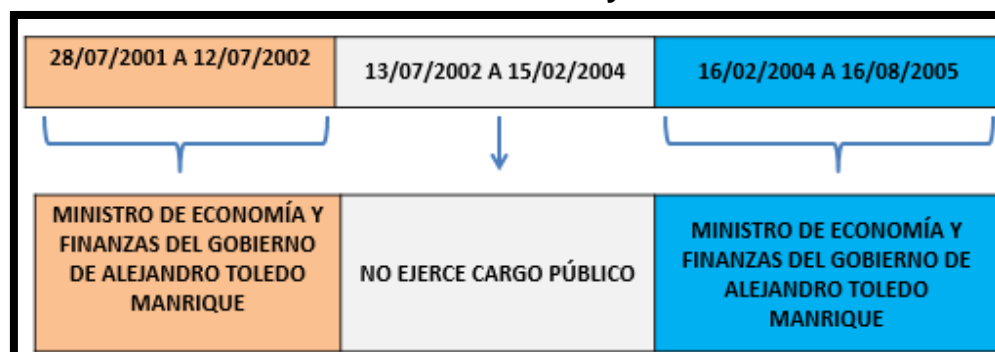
| 28/07/2001 A 12/07/2002 | 13/07/2002 A 15/02/2004 | 16/02/2004 A 16/08/2005 |
|---|---|---|
| MINISTRO DE ECONOMÍA Y FINANZAS DEL GOBIERNO DE ALEJANDRO TOLEDO MANRIQUE | NO EJERCE CARGO PÚBLICO | MINISTRO DE ECONOMÍA Y FINANZAS DEL GOBIERNO DE ALEJANDRO TOLEDO MANRIQUE |